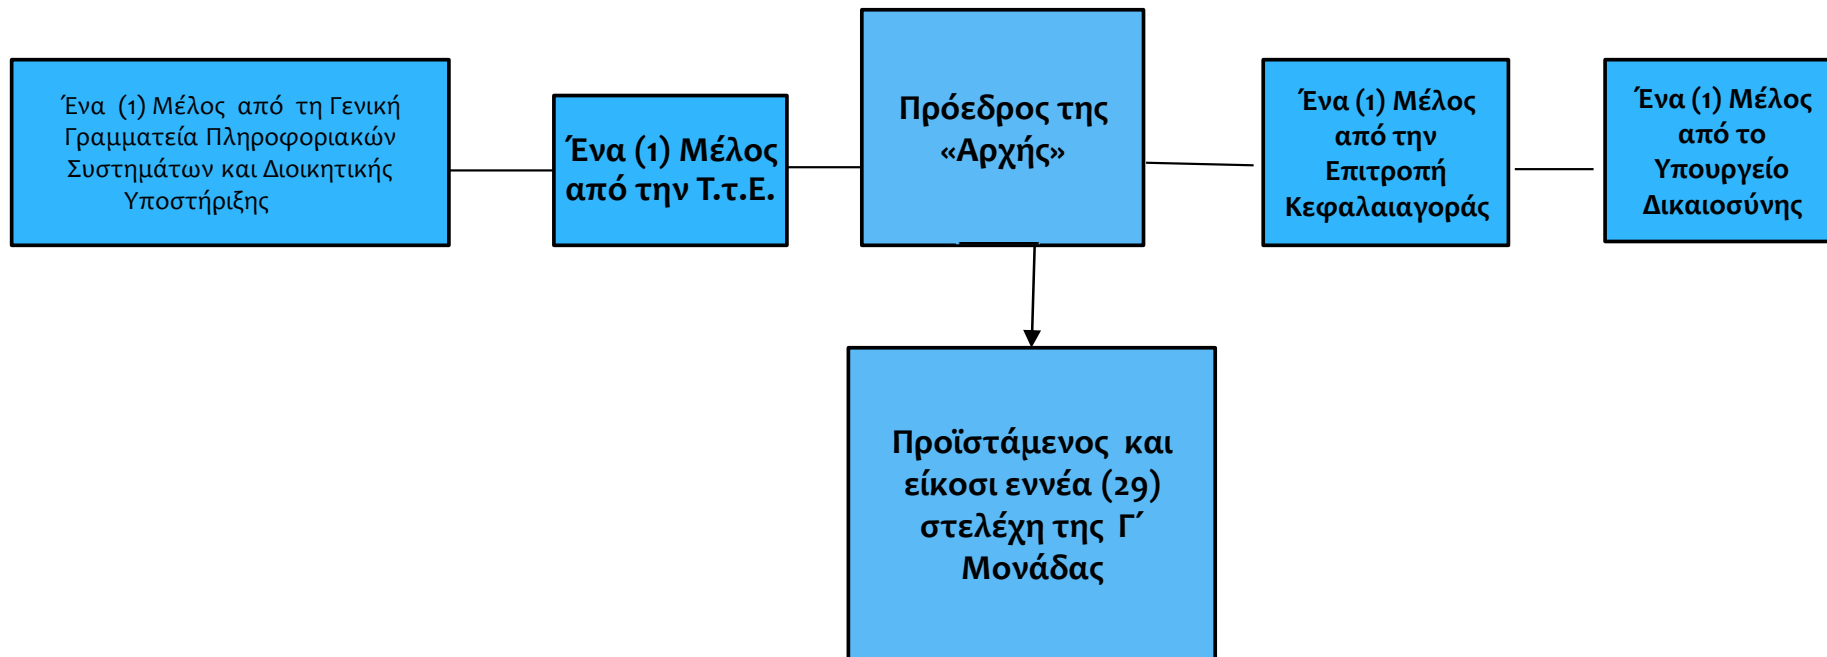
Ένα (1) Μέλος από τη Γενική Γραμματεία Πληροφοριακών Συστημάτων και Διοικητικής Υποστήριξης

Ένα (1) Μέλος από την Τ.τ.Ε.

Πρόεδρος της «Αρχής»

Ένα (1) Μέλος από την Επιτροπή Κεφαλαιαγοράς

Ένα (1) Μέλος από το Υπουργείο Δικαιοσύνης

Προϊστάμενος και είκοσι εννέα (29) στελέχη της Γ΄ Μονάδας